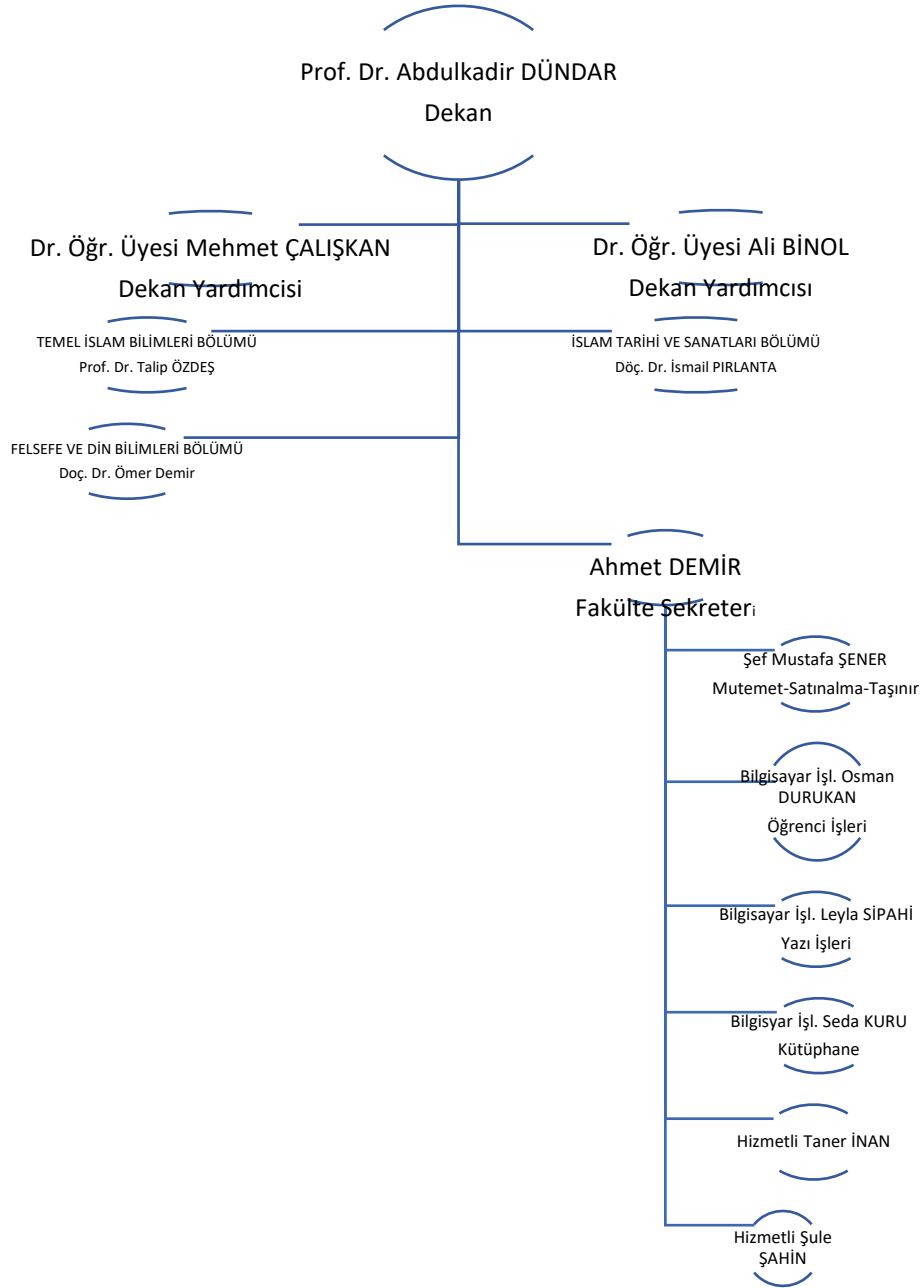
Prof. Dr. Abdulkadir DÜNDAR
Dekan

Dr. Öğr. Üyesi Mehmet ÇALIŞKAN
Dekan Yardımcisi

Dr. Öğr. Üyesi Ali BİNOL
Dekan Yardımcısı

TEMEL İSLAM BİLİMLERİ BÖLÜMÜ
Prof. Dr. Talip ÖZDEŞ

İSLAM TARİHİ VE SANATLARI BÖLÜMÜ
Döç. Dr. İsmail PIRLANTA

FELSEFE VE DİN BİLİMLERİ BÖLÜMÜ
Doç. Dr. Ömer Demir

Ahmet DEMİR
Fakülte Sekreteri

Şef Mustafa ŞENER
Mutemet-Satınalma-Taşınır

Bilgisayar İşl. Osman DURUKAN
Öğrenci İşleri

Bilgisayar İşl. Leyla SİPAHİ
Yazı İşleri

Bilgisyar İşl. Seda KURU
Kütüphane

Hizmetli Taner İNAN

Hizmetli Şule ŞAHİN